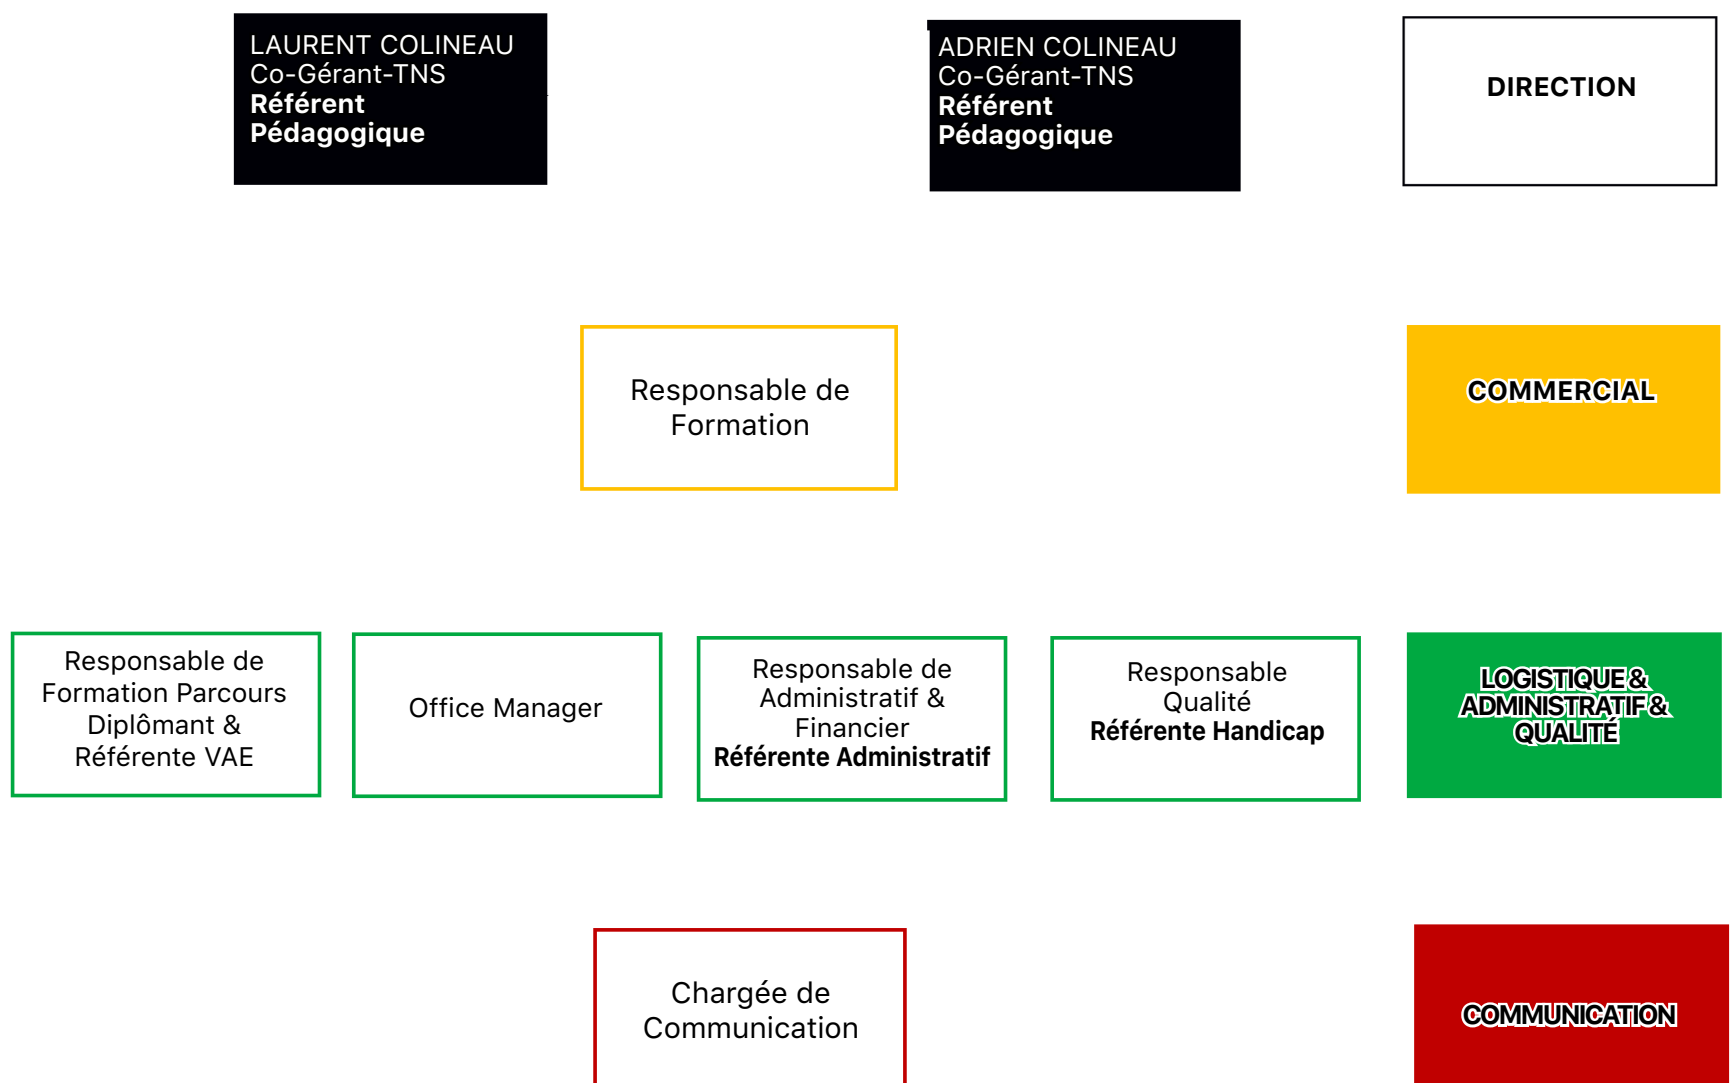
LAURENT COLINEAU
Co-Gérant-TNS
**Référent Pédagogique**

ADRIEN COLINEAU
Co-Gérant-TNS
**Référent Pédagogique**

DIRECTION

Responsable de Formation

COMMERCIAL

Responsable de Formation Parcours Diplômant & Référente VAE

Office Manager

Responsable de Administratif & Financier
**Référente Administratif**

Responsable Qualité
**Référente Handicap**

LOGISTIQUE & ADMINISTRATIF & QUALITÉ

Chargée de Communication

COMMUNICATION